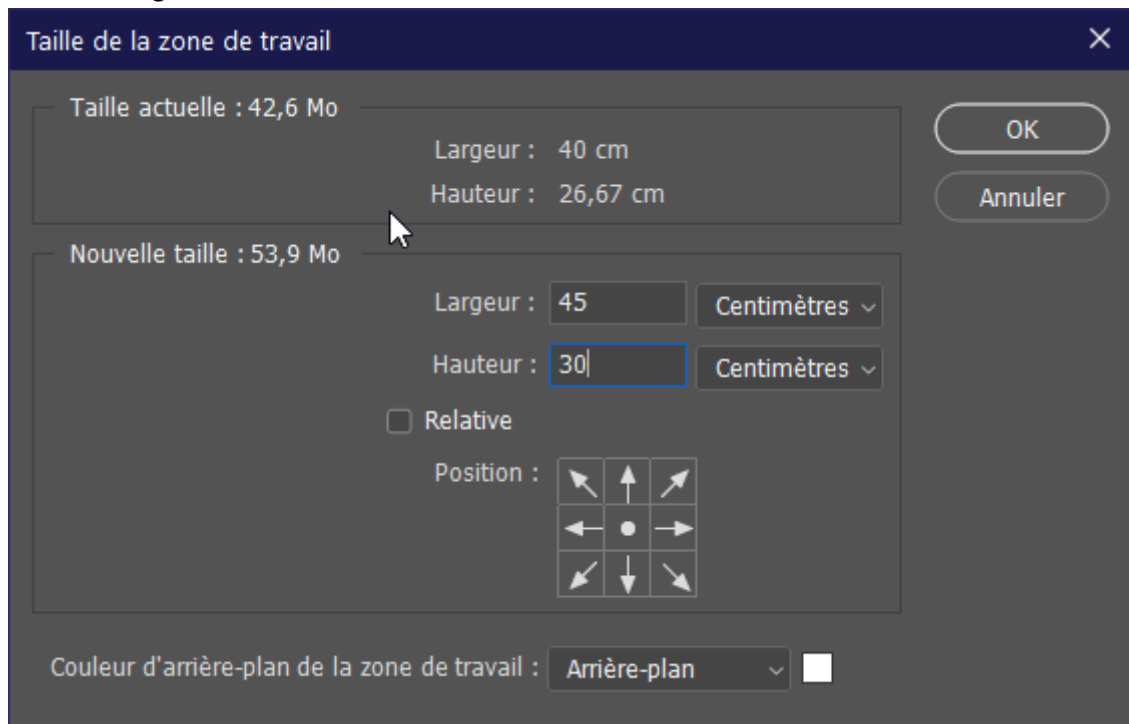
Taille de la zone de travail

Taille actuelle : 42,6 Mo
Largeur : 40 cm
Hauteur : 26,67 cm

OK
Annuler

Nouvelle taille : 53,9 Mo
Largeur : 45 Centimètres
Hauteur : 30 Centimètres
Relative
Position :

Couleur d'arrière-plan de la zone de travail : Arrière-plan